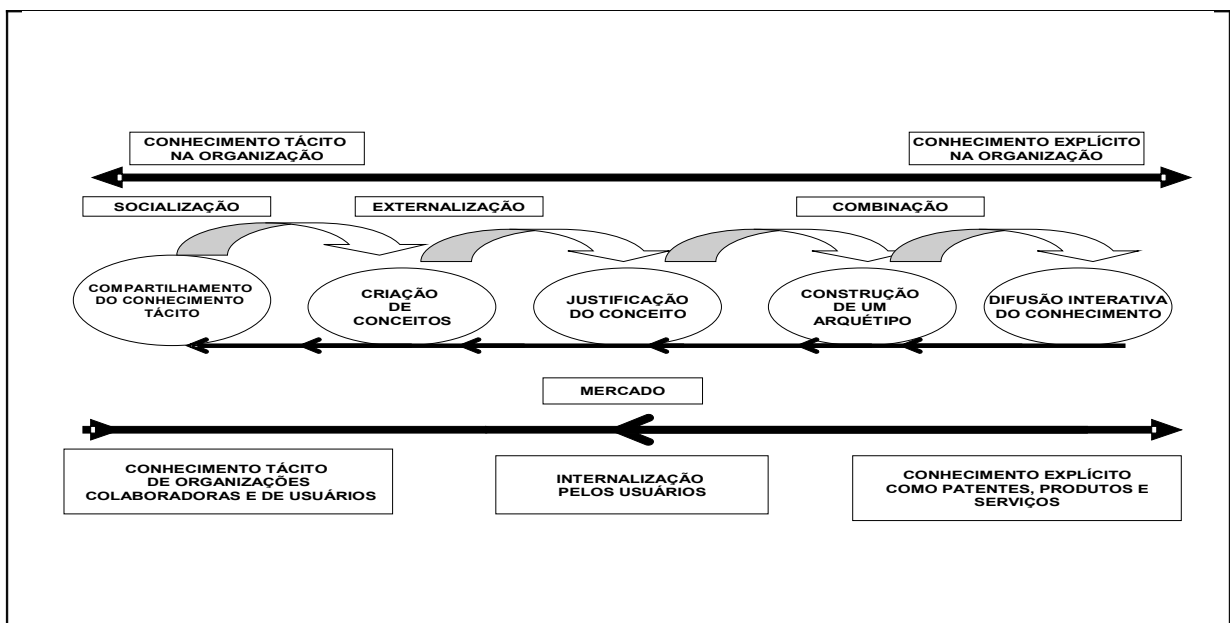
CONHECIMENTO TÁCITO NA ORGANIZAÇÃO

CONHECIMENTO EXPLÍCITO NA ORGANIZAÇÃO

SOCIALIZAÇÃO

EXTERNALIZAÇÃO

COMBINAÇÃO

COMPARTILHAMENTO DO CONHECIMENTO TÁCITO

CRIAÇÃO DE CONCEITOS

JUSTIFICAÇÃO DO CONCEITO

CONSTRUÇÃO DE UM ARQUÉTIPO

DIFUSÃO INTERATIVA DO CONHECIMENTO

MERCADO

CONHECIMENTO TÁCITO DE ORGANIZAÇÕES COLABORADORAS E DE USUÁRIOS

INTERNALIZAÇÃO PELOS USUÁRIOS

CONHECIMENTO EXPLÍCITO COMO PATENTES, PRODUTOS E SERVIÇOS